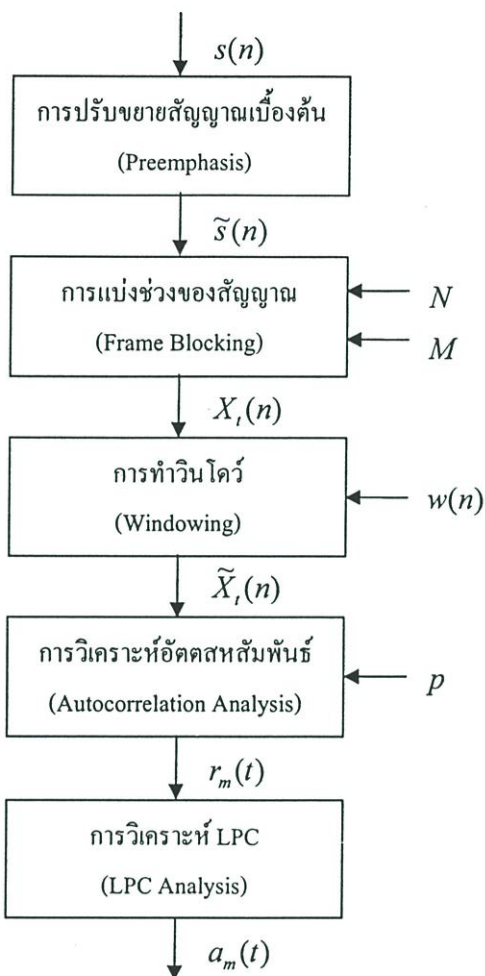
$s(n)$

การปรับขยายสัญญาณเบื้องต้น

(Preemphasis)

$\widetilde{s}(n)$

การแบ่งช่วงของสัญญาณ

(Frame Blocking)

$N$

$M$

$X_t(n)$

การทำวินโดว์

(Windowing)

$w(n)$

$\widetilde{X}_t(n)$

การวิเคราะห์อัตตสหสัมพันธ์

(Autocorrelation Analysis)

$p$

$r_m(t)$

การวิเคราะห์ LPC

(LPC Analysis)

$a_m(t)$